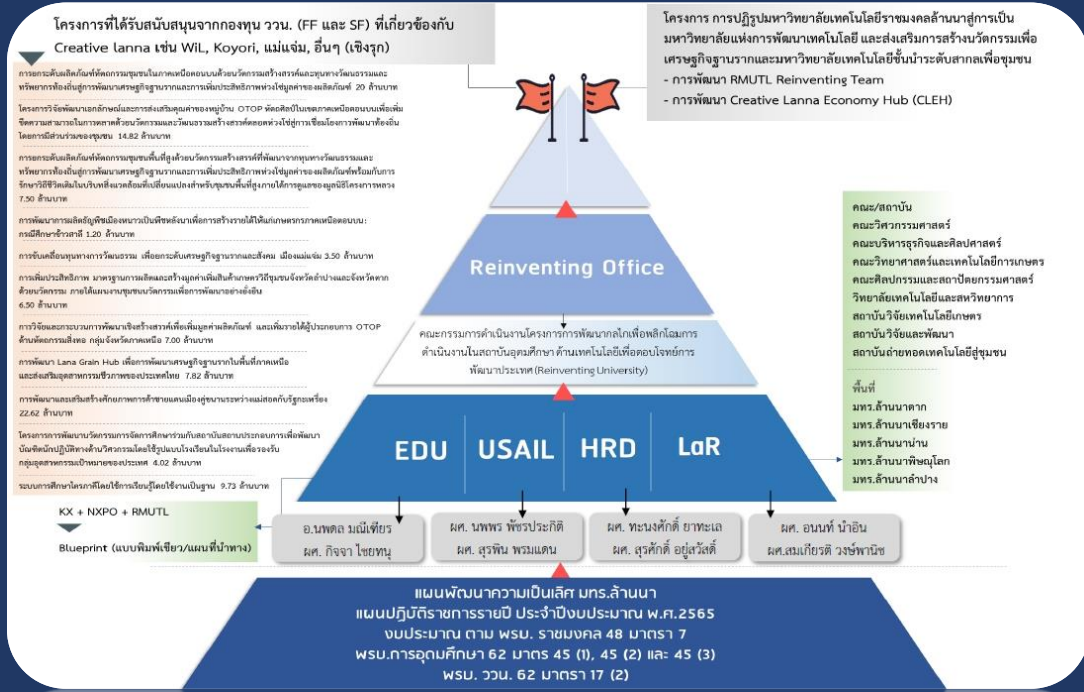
โครงการที่ได้รับสนับสนุนจากกองทุน ววน. (FF และ SF) ที่เกี่ยวข้องกับ Creative lanna เช่น WiL, Koyori, แม่แจ่ม, อื่นๆ (เชิงรุก)

การยกระดับผลิตภัณฑ์หัตถกรรมชุมชนในภาคเหนือตอนบนด้วยนวัตกรรมสร้างสรรค์และทุนทางวัฒนธรรมและทรัพยากรท้องถิ่นสู่การพัฒนาเศรษฐกิจฐานรากและการเพิ่มประสิทธิภาพห่วงโซ่มูลค่าของผลิตภัณฑ์ 20 ล้านบาท

โครงการวิจัยพัฒนาเอกลักษณ์และการส่งเสริมคุณค่าของหมู่บ้าน OTOP หัตถศิลป์ในเขตภาคเหนือตอนบนเพื่อเพิ่มขีดความสามารถในการตลาดด้วยนวัตกรรมและวัฒนธรรมสร้างสรรค์ตลอดห่วงโซ่การเชื่อมโยงการพัฒนาท้องถิ่นโดยการมีส่วนร่วมของชุมชน 14.82 ล้านบาท

การยกระดับผลิตภัณฑ์หัตถกรรมชุมชนพื้นที่สูงด้วยนวัตกรรมสร้างสรรค์ที่พัฒนาจากทุนทางวัฒนธรรมและทรัพยากรท้องถิ่นสู่การพัฒนาเศรษฐกิจฐานรากและการเพิ่มประสิทธิภาพห่วงโซ่มูลค่าของผลิตภัณฑ์พร้อมกับการรักษาวิถีชีวิตเดิมในบริบทสิ่งแวดล้อมที่เปลี่ยนแปลงสำหรับชุมชนพื้นที่สูงภายใต้การดูแลของมูลนิธิโครงการหลวง 7.50 ล้านบาท

การพัฒนาการผลิตธัญพืชเมืองหนาวเป็นพืชหลังนาเพื่อการสร้างรายได้ให้แก่เกษตรกรภาคเหนือตอนบน: กรณีศึกษาข้าวสาลี 1.20 ล้านบาท

การขับเคลื่อนทุนทางวัฒนธรรม เพื่อยกระดับเศรษฐกิจฐานรากและสังคม เมืองแม่แจ่ม 3.50 ล้านบาท

การเพิ่มประสิทธิภาพ มาตรฐานการผลิตและสร้างมูลค่าเพิ่มสินค้าเกษตรวิถีชุมชนจังหวัดลำปางและจังหวัดตากด้วยนวัตกรรม ภายใต้แผนงานชุมชนนวัตกรรมเพื่อการพัฒนาอย่างยั่งยืน 6.50 ล้านบาท

การวิจัยและการบรูณาการพัฒนาเชิงสร้างสรรค์เพื่อเพิ่มมูลค่าผลิตภัณฑ์ และเพิ่มรายได้ผู้ประกอบการ OTOP ด้านหัตถกรรมสิ่งทอ กลุ่มจังหวัดภาคเหนือ 7.00 ล้านบาท

การพัฒนา Lana Grain Hub เพื่อการพัฒนาเศรษฐกิจฐานรากในพื้นที่ภาคเหนือและส่งเสริมอุตสาหกรรมชีวภาพของประเทศไทย 7.82 ล้านบาท

การพัฒนาและเสริมสร้างศักยภาพการค้าชายแดนเมืองคู่ขนานระหว่างแม่สอดกับรัฐกะเหรี่ยง 22.62 ล้านบาท

โครงการการพัฒนานวัตกรรมการจัดการศึกษาร่วมกับสถาบันสถานประกอบการเพื่อพัฒนาบัณฑิตนักปฏิบัติทางด้านวิศวกรรมโดยใช้รูปแบบโรงเรียนในโรงงานเพื่อรองรับกลุ่มอุตสาหกรรมเป้าหมายของประเทศ 4.02 ล้านบาท

ระบบการศึกษาโดยการเรียนรู้โดยใช้งานเป็นฐาน 9.73 ล้านบาท

KX + NXPO + RMUTL

Blueprint (แบบพิมพ์เขียว/แผนที่นำทาง)

โครงการ การปฏิรูปมหาวิทยาลัยเทคโนโลยีราชมงคลล้านนาสู่การเป็นมหาวิทยาลัยแห่งการพัฒนาเทคโนโลยี และส่งเสริมการสร้างนวัตกรรมเพื่อเศรษฐกิจฐานรากและมหาวิทยาลัยเทคโนโลยีชั้นนำระดับสากลเพื่อชุมชน
- การพัฒนา RMUTL Reinventing Team
- การพัฒนา Creative Lanna Economy Hub (CLEH)

Reinventing Office

คณะกรรมการดำเนินงานโครงการการพัฒนากลไกเพื่อพลิกโฉมการดำเนินงานในสถาบันอุดมศึกษา ด้านเทคโนโลยีเพื่อตอบโจทย์การพัฒนาประเทศ (Reinventing University)

EDU | USAIL | HRD | LaR

อ.นพดล มณีเทียร
ผศ. กิจจา ไชยทนุ

ผศ. นพพร พัชรประกิติ
ผศ. สุรพิน พรมแดน

ผศ. ทะนงศักดิ์ ยาทะเล
ผศ. สุรศักดิ์ อยู่สวัสดิ์

ผศ. อนนท์ นำอิน
ผศ.สมเกียรติ วงษ์พานิช

คณะ/สถาบัน
คณะวิศวกรรมศาสตร์
คณะบริหารธุรกิจและศิลปศาสตร์
คณะวิทยาศาสตร์และเทคโนโลยีการเกษตร
คณะศิลปกรรมและสถาปัตยกรรมศาสตร์
วิทยาลัยเทคโนโลยีและสหวิทยาการ
สถาบันวิจัยเทคโนโลยีเกษตร
สถาบันวิจัยและพัฒนา
สถาบันถ่ายทอดเทคโนโลยีสู่ชุมชน

พื้นที่
มทร.ล้านนาตาก
มทร.ล้านนาเชียงราย
มทร.ล้านนาน่าน
มทร.ล้านนาพิษณุโลก
มทร.ล้านนาลำปาง

แผนพัฒนาความเป็นเลิศ มทร.ล้านนา
แผนปฏิบัติราชการรายปี ประจำปีงบประมาณ พ.ศ.2565
งบประมาณ ตาม พรบ. ราชมงคล 48 มาตรา 7
พรบ.การอุดมศึกษา 62 มาตรา 45 (1), 45 (2) และ 45 (3)
พรบ. ววน. 62 มาตรา 17 (2)